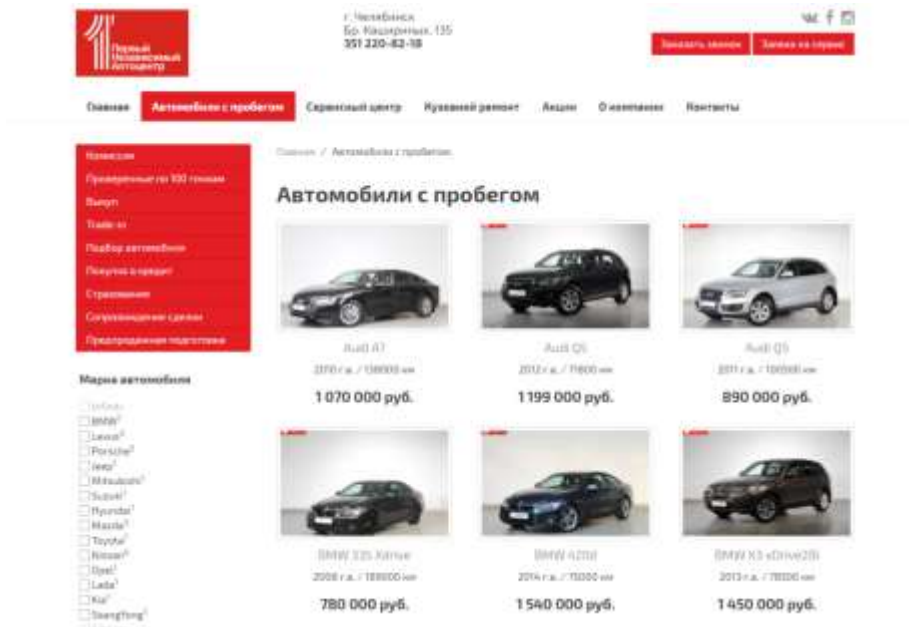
Первый Независимый Автоцентр

г. Челябинск
Бр. Кашириных, 135
351 220-82-18

Заказать звонок
Запись на сервис

Главная
Автомобили с пробегом
Сервисный центр
Кузовной ремонт
Акции
О компании
Контакты

Комиссия
Проверенные по 100 пунктам
Выкуп
Trade-in
Подбор автомобиля
Покупка в кредит
Страхование
Сопровождение сделки
Предпродажная подготовка

Марка автомобиля

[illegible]
BMW
Lexus
Porsche
Jeep
Mitsubishi
Suzuki
Hyundai
Mazda
Toyota
Nissan
Opel
Lada
Kia
SsangYong

Главная / Автомобили с пробегом

Автомобили с пробегом

Audi A7
2010 г.в. / 138000 км
1 070 000 руб.

Audi Q5
2012 г.в. / 71800 км
1 199 000 руб.

Audi Q5
2011 г.в. / 106500 км
890 000 руб.

BMW 335 Xdrive
2008 г.в. / 189000 км
780 000 руб.

BMW 420d
2014 г.в. / 15000 км
1 540 000 руб.

BMW X5 xDrive28i
2013 г.в. / 78000 км
1 450 000 руб.